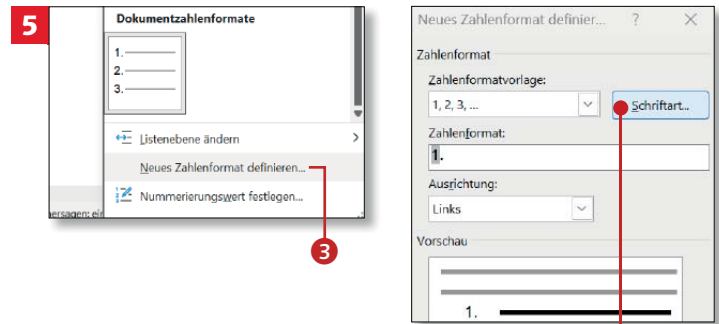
5

Dokumentzahlenformate

1.
2.
3.

Listenebene ändern

Neues Zahlenformat definieren...

Nummerierungswert festlegen...

nsagen: ei

3

Neues Zahlenformat definier... ? ✕

Zahlenformat

Zahlenformatvorlage:

1, 2, 3, ...

Schriftart...

Zahlenformat:

1.

Ausrichtung:

Links

Vorschau

1.